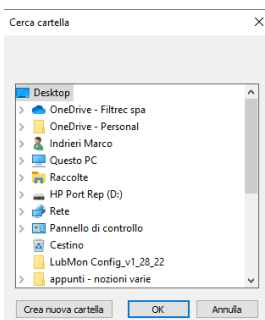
Cerca cartella

×

Desktop
OneDrive - Filtrec spa
OneDrive - Personal
Indrieri Marco
Questo PC
Raccolte
HP Port Rep (D:)
Rete
Pannello di controllo
Cestino
LubMon Config_v1_28_22
appunti - nozioni varie

Crea nuova cartella
OK
Annulla